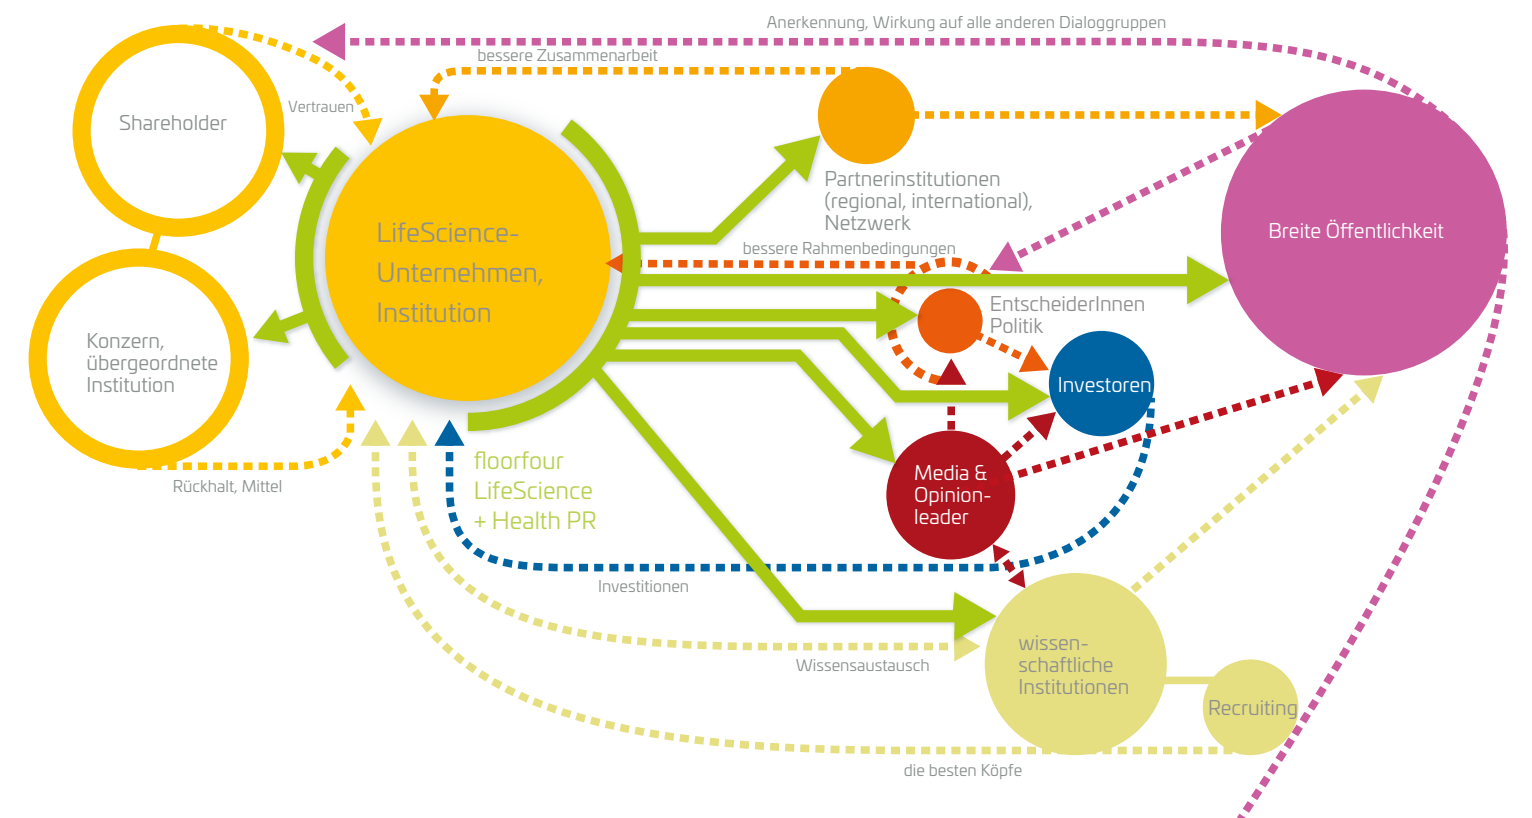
Anerkennung, Wirkung auf alle anderen Dialoggruppen

bessere Zusammenarbeit

Vertrauen

Shareholder

LifeScience-Unternehmen, Institution

Partnerinstitutionen (regional, international), Netzwerk

Breite Öffentlichkeit

bessere Rahmenbedingungen

EntscheiderInnen Politik

Investoren

Konzern, übergeordnete Institution

Media & Opinion-leader

Rückhalt, Mittel

floorfour LifeScience + Health PR

Investitionen

wissen-schaftliche Institutionen

Recruiting

Wissensaustausch

die besten Köpfe